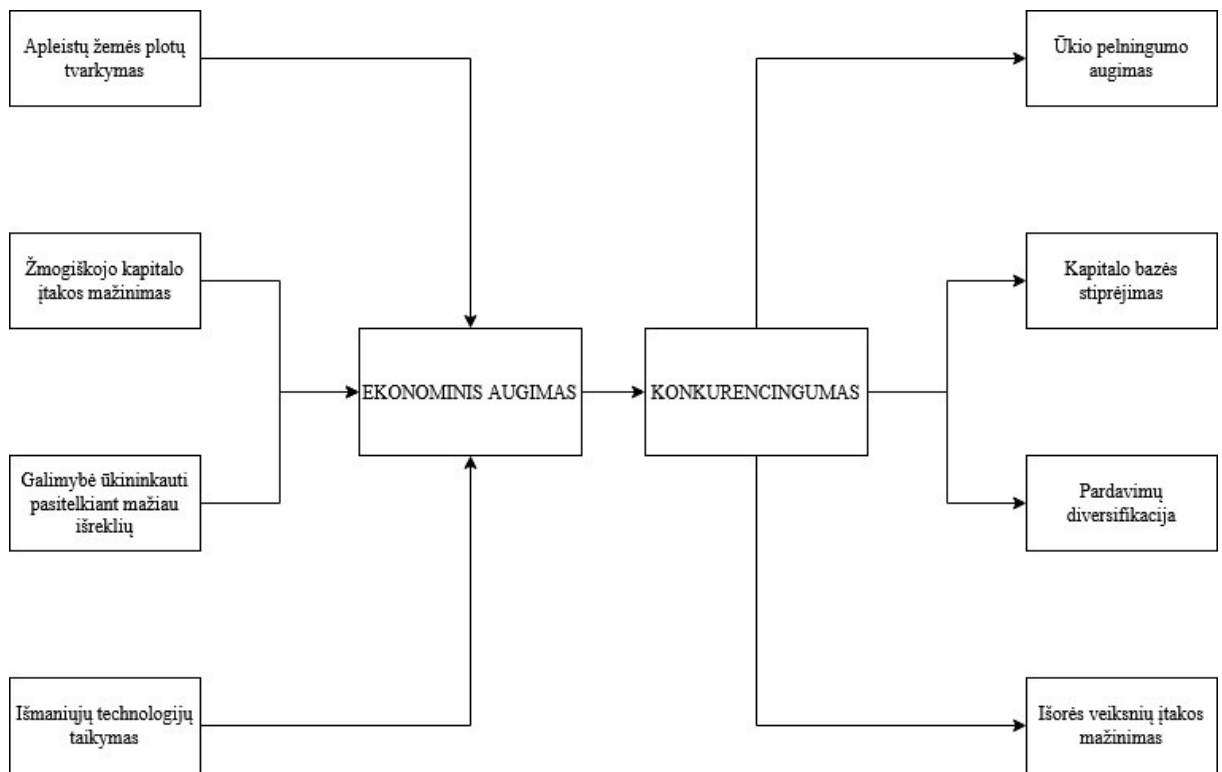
Apleistų žemės plotų tvarkymas

Žmogiškojo kapitalo įtakos mažinimas

Galimybė ūkininkauti pasitelkiant mažiau išteklių

Išmaniųjų technologijų taikymas

EKONOMINIS AUGIMAS

KONKURENCINGUMAS

Ūkio pelningumo augimas

Kapitalo bazės stiprėjimas

Pardavimų diversifikacija

Išorės veiksnių įtakos mažinimas